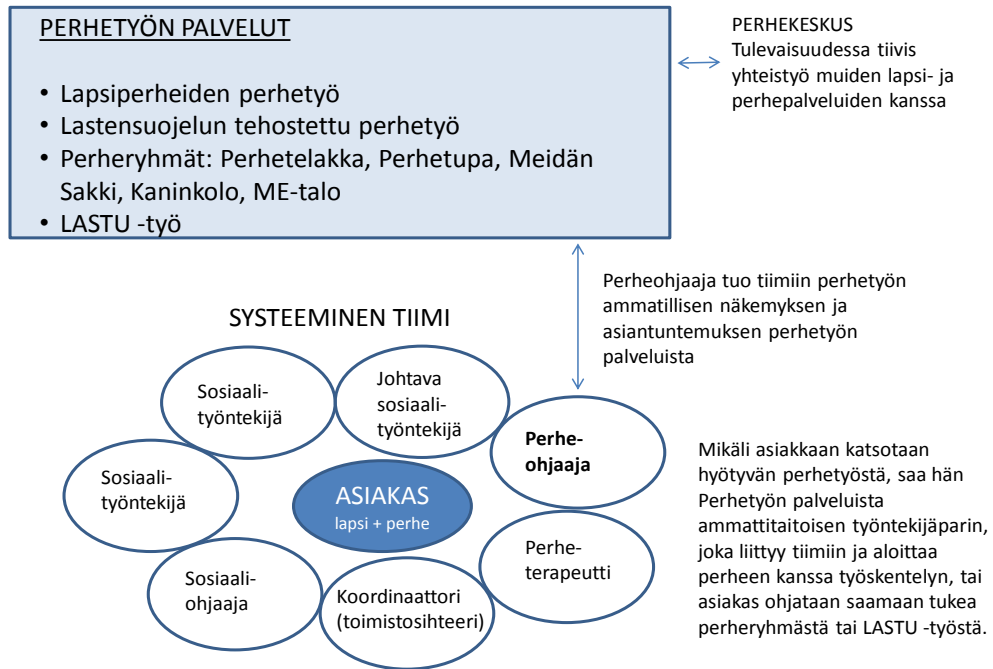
PERHETYÖN PALVELUT

• Lapsiperheiden perhetyö
• Lastensuojelun tehostettu perhetyö
• Perheryhmät: Perhetelakka, Perhetupa, Meidän Sakki, Kaninkolo, ME-talo
• LASTU -työ

PERHEKESKUS
Tulevaisuudessa tiivis yhteistyö muiden lapsi- ja perhepalveluiden kanssa

Perheohjaaja tuo tiimiin perhetyön ammatillisen näkemyksen ja asiantuntemuksen perhetyön palveluista

SYSTEEMINEN TIIMI

Sosiaalityöntekijä

Johtava sosiaalityöntekijä

Perheohjaaja

Sosiaalityöntekijä

ASIAKAS
lapsi + perhe

Perheterapeutti

Sosiaaliohjaaja

Koordinaattori (toimistosihteeri)

Mikäli asiakkaan katsotaan hyötyvän perhetyöstä, saa hän Perhetyön palveluista ammattitaitoisen työntekijäparin, joka liittyy tiimiin ja aloittaa perheen kanssa työskentelyn, tai asiakas ohjataan saamaan tukea perheryhmästä tai LASTU -työstä.